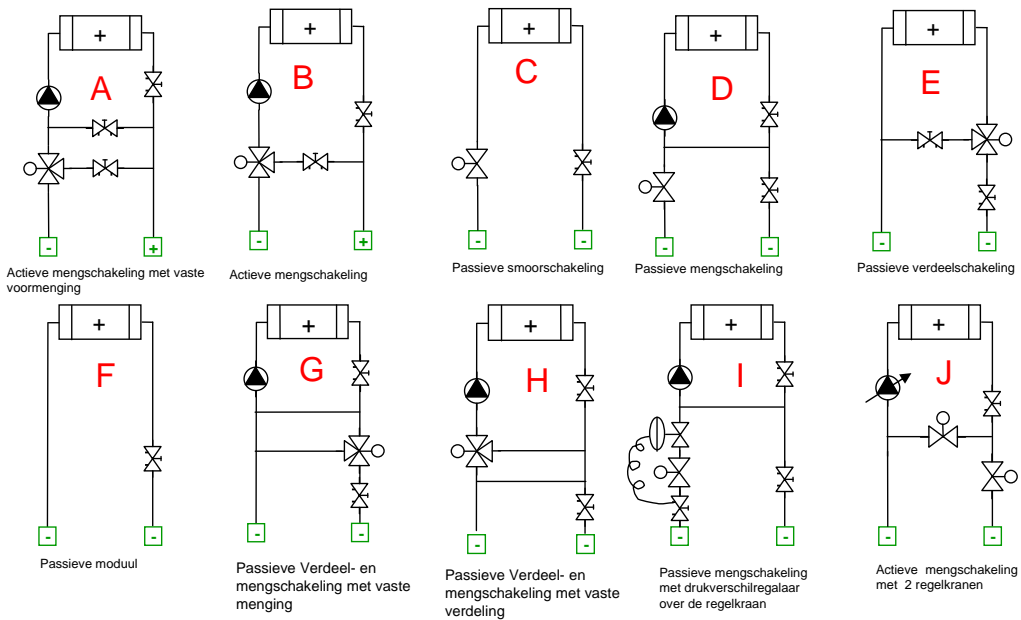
+
A
-
+
Actieve mengschakeling met vaste voormenging

+
B
-
+
Actieve mengschakeling

+
C
-
-
Passieve smoorschakeling

+
D
-
-
Passieve mengschakeling

+
E
-
-
Passieve verdeelschakeling

+
F
-
-
Passieve moduul

+
G
-
-
Passieve Verdeel- en mengschakeling met vaste menging

+
H
-
-
Passieve Verdeel- en mengschakeling met vaste verdeling

+
I
-
-
Passieve mengschakeling met drukverschilregalaar over de regelkraan

+
J
-
-
Actieve mengschakeling met 2 regelkranen